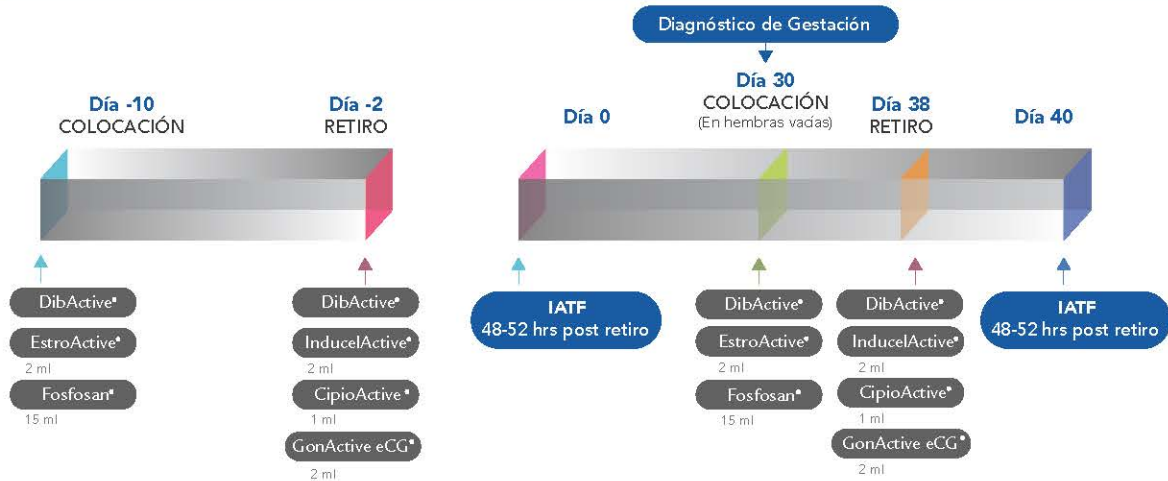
Diagnóstico de Gestación

Día -10
COLOCACIÓN

Día -2
RETIRO

Día 0

Día 30
COLOCACIÓN
(En hembras vacías)

Día 38
RETIRO

Día 40

DibActive®
EstroActive®
2 ml
Fosfosan®
15 ml

DibActive®
InducelActive®
CipioActive®
1 ml
GonActive eCG®
2 ml

IATF
48-52 hrs post retiro

DibActive®
EstroActive®
2 ml
Fosfosan®
15 ml

DibActive®
InducelActive®
2 ml
CipioActive®
1 ml
GonActive eCG®
2 ml

IATF
48-52 hrs post retiro